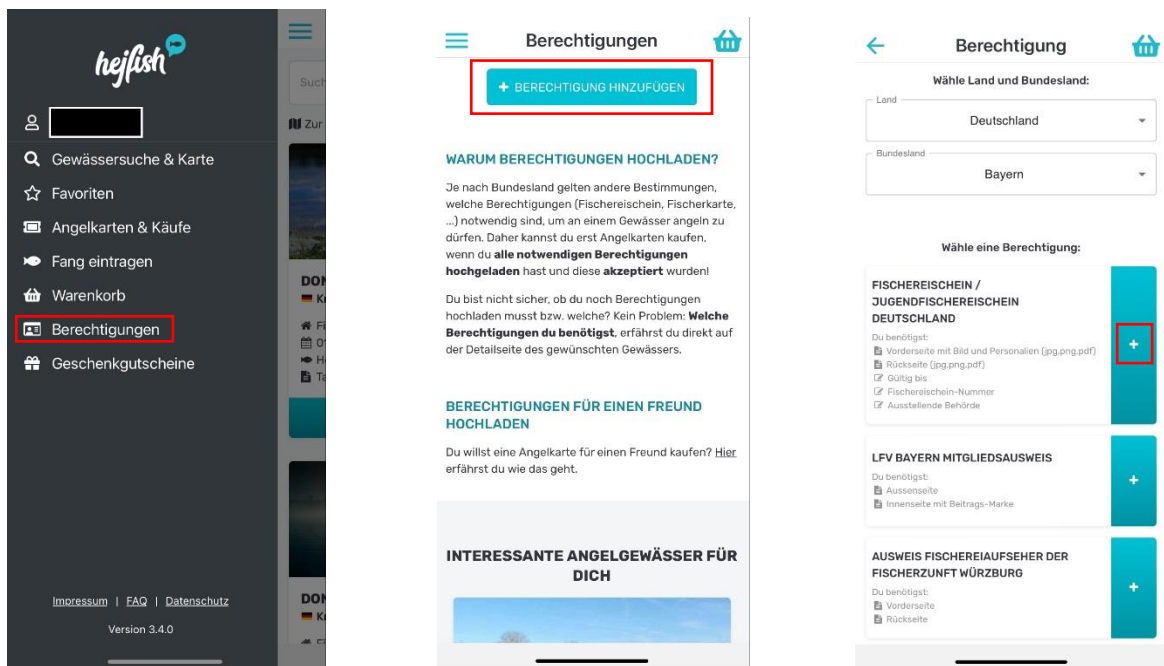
hejfish

Gewässersuche & Karte
Favoriten
Angelkarten & Käufe
Fang eintragen
Warenkorb
Berechtigungen
Geschenkgutscheine

Impressum | FAQ | Datenschutz
Version 3.4.0

Such
Zur
DON
Kr
DON
Kr

Berechtigungen

+ BERECHTIGUNG HINZUFÜGEN

WARUM BERECHTIGUNGEN HOCHLADEN?

Je nach Bundesland gelten andere Bestimmungen, welche Berechtigungen (Fischereischein, Fischerkarte, ...) notwendig sind, um an einem Gewässer angeln zu dürfen. Daher kannst du erst Angelkarten kaufen, wenn du **alle notwendigen Berechtigungen hochgeladen** hast und diese **akzeptiert** wurden!

Du bist nicht sicher, ob du noch Berechtigungen hochladen musst bzw. welche? Kein Problem: **Welche Berechtigungen du benötigst**, erfährst du direkt auf der Detailseite des gewünschten Gewässers.

BERECHTIGUNGEN FÜR EINEN FREUND HOCHLADEN

Du willst eine Angelkarte für einen Freund kaufen? Hier erfährst du wie das geht.

INTERESSANTE ANGELGEWÄSSER FÜR DICH

Berechtigung

Wähle Land und Bundesland:

Land
Deutschland

Bundesland
Bayern

Wähle eine Berechtigung:

FISCHEREISCHEIN / JUGENDFISCHEREISCHEIN DEUTSCHLAND
Du benötigst:
Vorderseite mit Bild und Personalien (jpg,png,pdf)
Rückseite (jpg,png,pdf)
Gültig bis
Fischereischein-Nummer
Ausstellende Behörde
+

LFV BAYERN MITGLIEDSAUSWEIS
Du benötigst:
Aussenseite
Innenseite mit Beitrags-Marke
+

AUSWEIS FISCHEREIAUFSEHER DER FISCHERZUNFT WÜRZBURG
Du benötigst:
Vorderseite
Rückseite
+